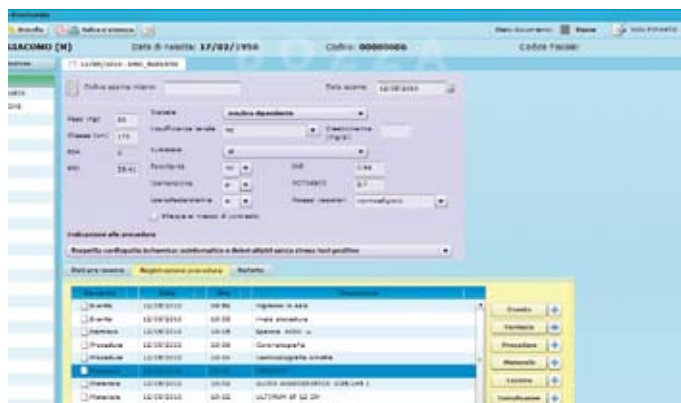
GIACOMO (M) Data di nascita: 17/02/1950 Codice: 00000000 Codice Fiscale

Codice esame interno Data esame 12/10/2010

Peso (Kg) 80
Altezza (cm) 170
BSA
BMI 25.41

Diabete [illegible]
Insufficienza renale no
Fumatore si
Familiarità no
Ipertensione
Ipercolesterolemia
Allergia al mezzo di contrasto

Indicazione alla procedura
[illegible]

Dati pre esame Registrazione procedura Referto

| Operazione | Data | Ora | Descrizione |
|---|---|---|---|
| Evento | 12/10/2010 | 10:30 | Ingresso in sala |
| Evento | 12/10/2010 | 10:30 | Inizio procedura |
| Farmaco | 12/10/2010 | 10:30 | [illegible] |
| Procedura | 12/10/2010 | 10:30 | Coronarografia |
| Procedura | 12/10/2010 | 10:31 | Ventricolografia sinistra |
| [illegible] | 12/10/2010 | 10:31 | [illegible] |
| Materiale | 12/10/2010 | 10:32 | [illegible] |
| Materiale | 12/10/2010 | 10:32 | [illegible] |

Evento
Farmaco
Procedura
Materiale
Lesione
Complicanze